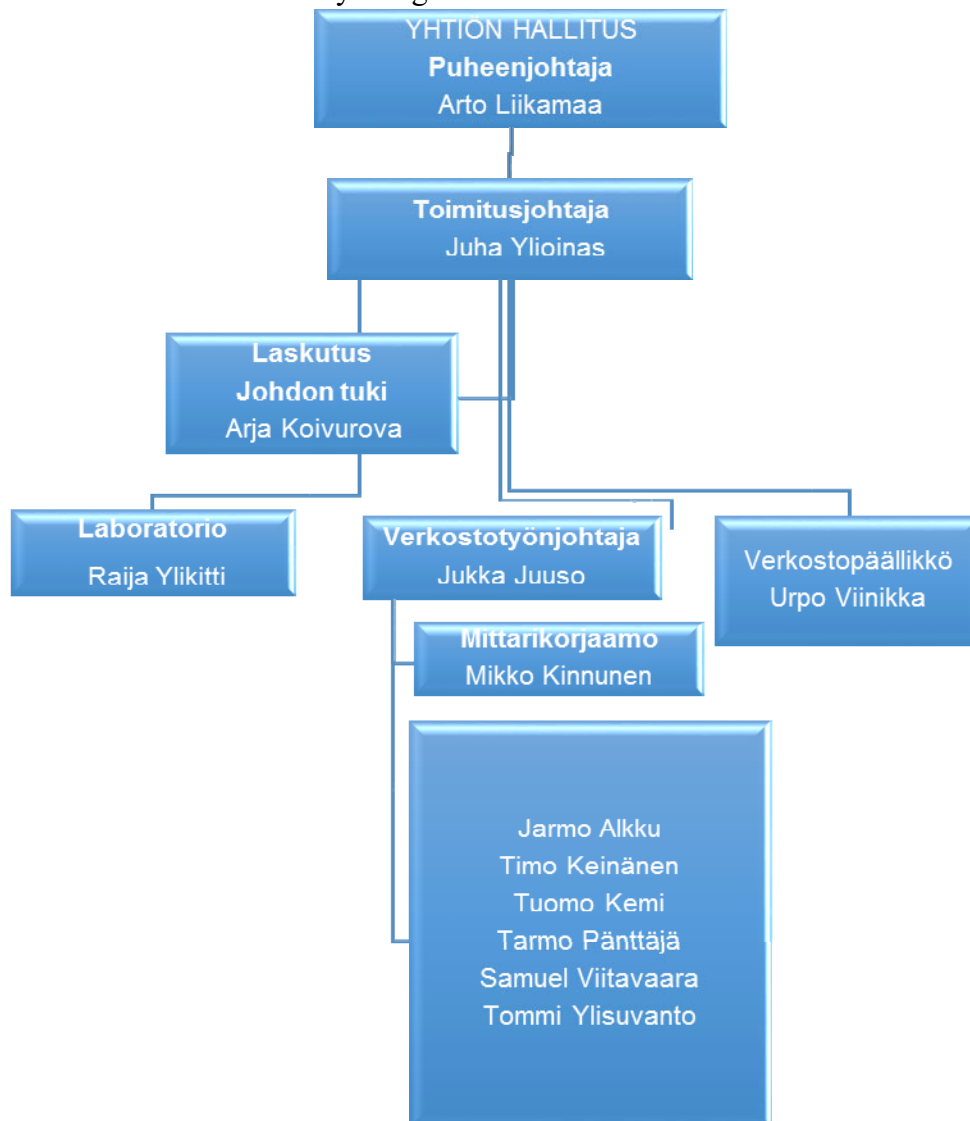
YHTIÖN HALLITUS
Puheenjohtaja
Arto Liikamaa

Toimitusjohtaja
Juha Ylioinas

Laskutus
Johdon tuki
Arja Koivurova

Laboratorio
Raija Ylikitti

Verkostotyönjohtaja
Jukka Juuso

Verkostopäällikkö
Urpo Viinikka

Mittarikorjaamo
Mikko Kinnunen

Jarmo Alkku
Timo Keinänen
Tuomo Kemi
Tarmo Pänttäjä
Samuel Viitavaara
Tommi Ylisuvanto